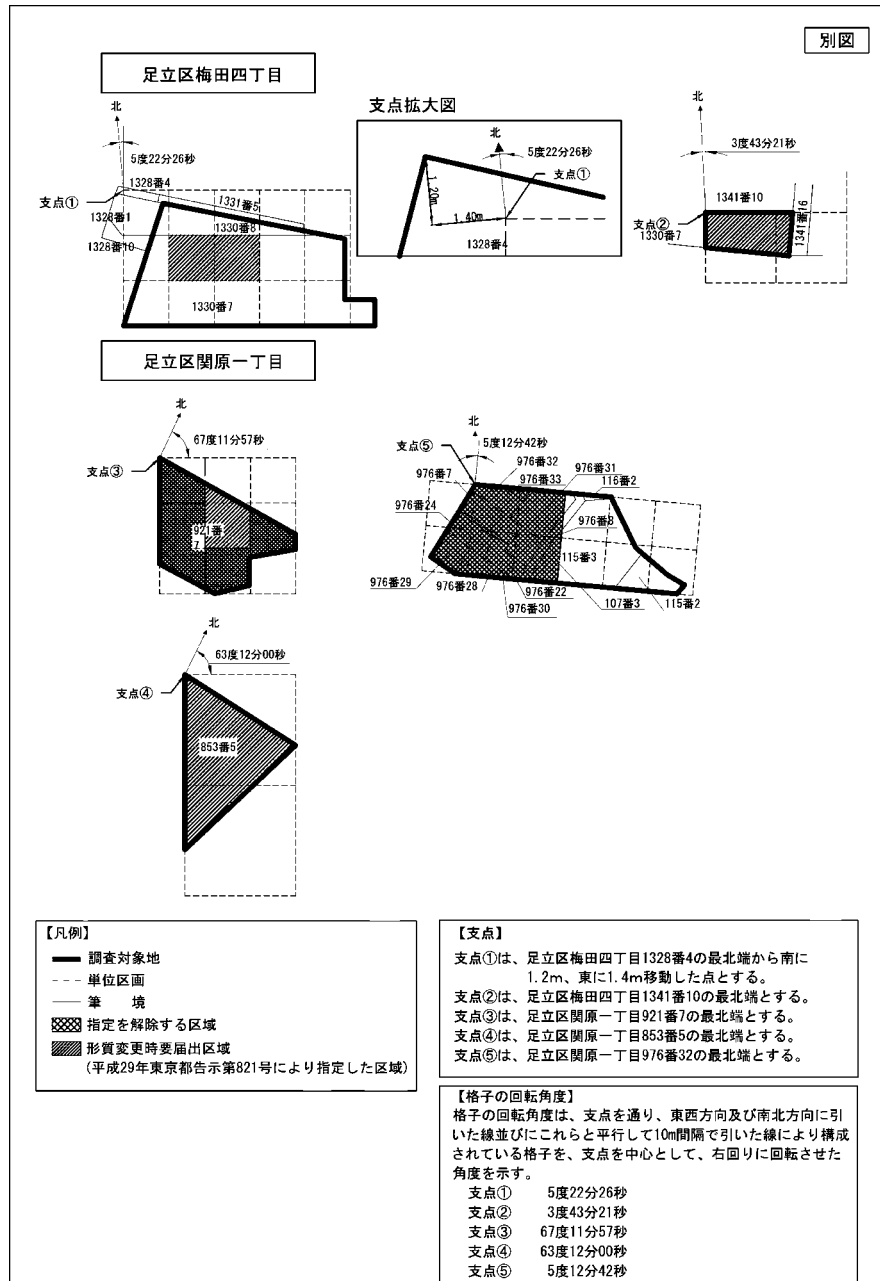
別図

足立区梅田四丁目

北
5度22分26秒
支点①
1328番4
1331番5
1328番1
1330番8
1328番10
1330番7

支点拡大図
北
5度22分26秒
支点①
1.20m
1.40m
1328番4

北
3度43分21秒
1341番10
支点②
1330番7
1341番16

足立区関原一丁目

北
67度11分57秒
支点③
921番7

北
支点⑤
5度12分42秒
976番7
976番32
976番31
976番33
116番2
976番24
976番8
115番3
976番29
976番28
976番22
976番30
107番3
115番2

北
63度12分00秒
支点④
853番5

【凡例】
調査対象地
単位区画
筆　　境
指定を解除する区域
形質変更時要届出区域
（平成29年東京都告示第821号により指定した区域）

【支点】
支点①は、足立区梅田四丁目1328番4の最北端から南に1.2m、東に1.4m移動した点とする。
支点②は、足立区梅田四丁目1341番10の最北端とする。
支点③は、足立区関原一丁目921番7の最北端とする。
支点④は、足立区関原一丁目853番5の最北端とする。
支点⑤は、足立区関原一丁目976番32の最北端とする。

【格子の回転角度】
格子の回転角度は、支点を通り、東西方向及び南北方向に引いた線並びにこれらと平行して10m間隔で引いた線により構成されている格子を、支点を中心として、右回りに回転させた角度を示す。
支点①　5度22分26秒
支点②　3度43分21秒
支点③　67度11分57秒
支点④　63度12分00秒
支点⑤　5度12分42秒